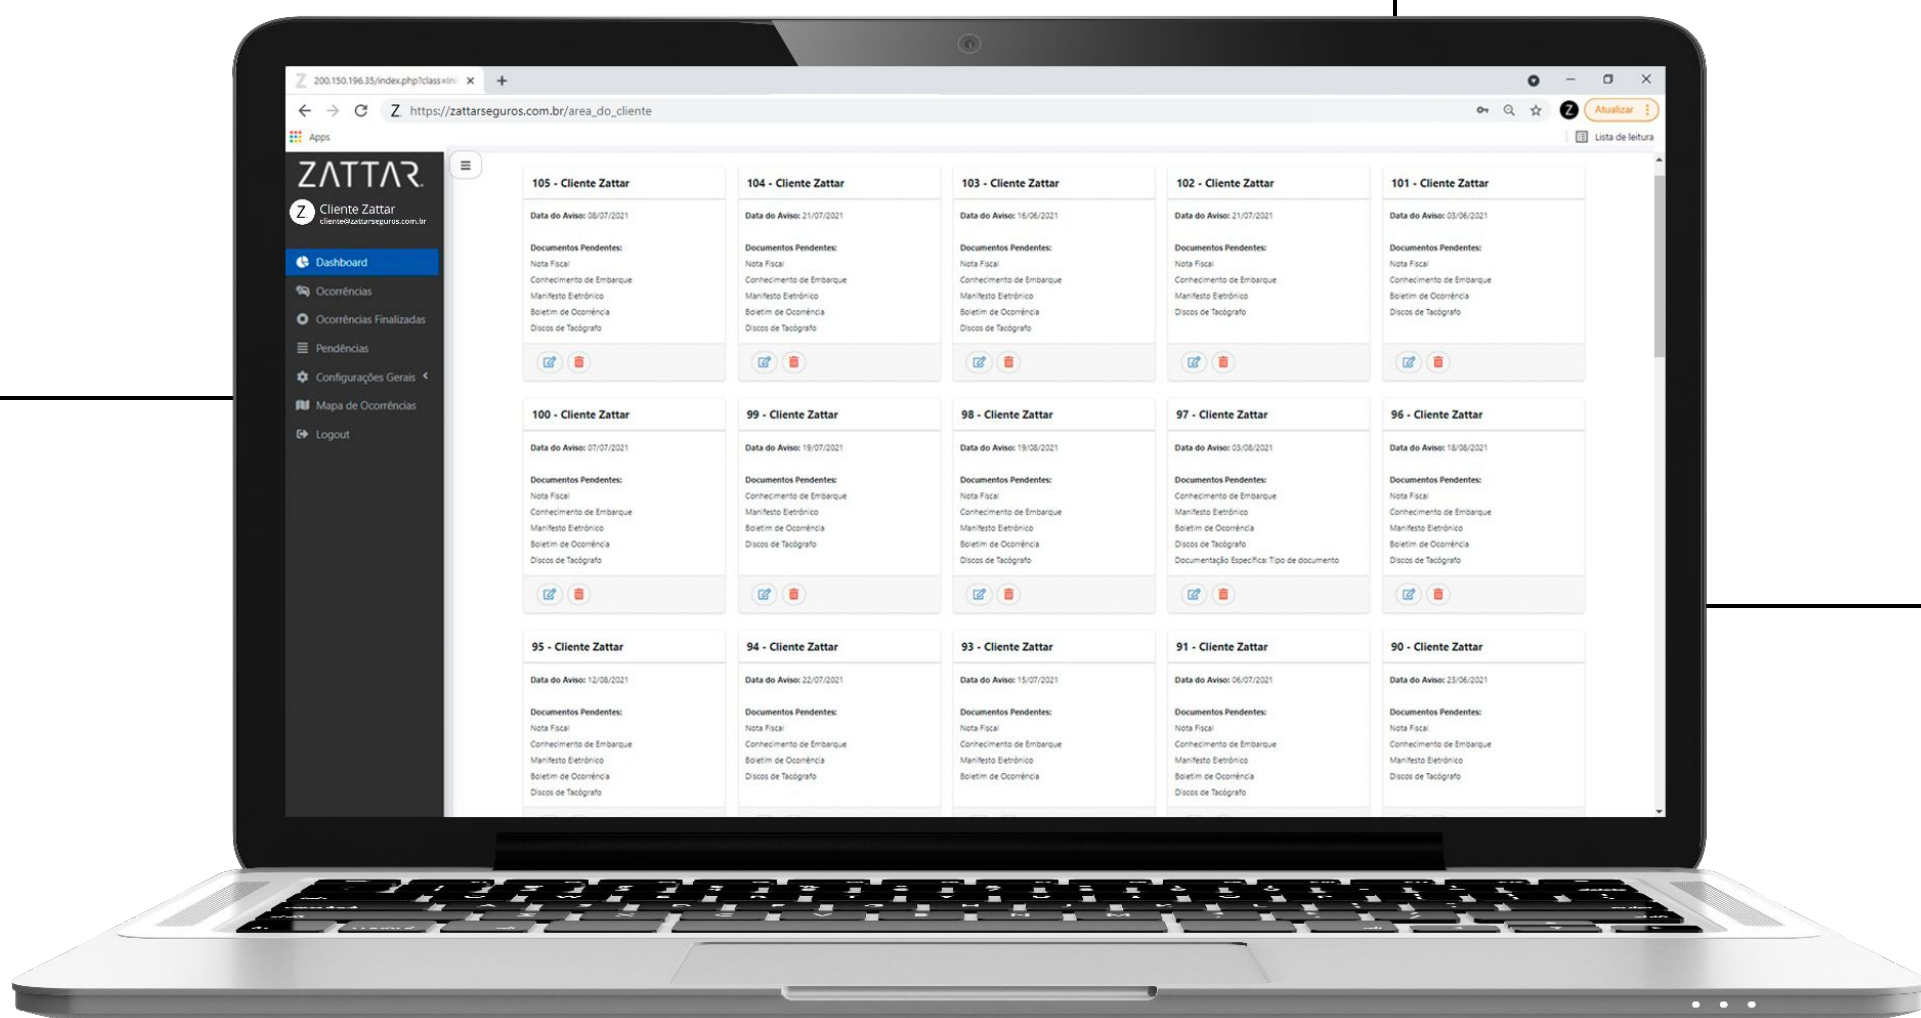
200.150.196.35/index.php?class=in ×

https://zattarseguros.com.br/area_do_cliente

Atualizar

Apps

Lista de leitura

ZATTAR

Cliente Zattar
cliente@zattarseguros.com.br

Dashboard
Ocorrências
Ocorrências Finalizadas
Pendências
Configurações Gerais
Mapa de Ocorrências
Logout

105 - Cliente Zattar
Data do Aviso: 08/07/2021
Documentos Pendentes:
Nota Fiscal
Conhecimento de Embarque
Manifesto Eletrônico
Boletim de Ocorrência
Discos de Tacógrafo

104 - Cliente Zattar
Data do Aviso: 21/07/2021
Documentos Pendentes:
Nota Fiscal
Conhecimento de Embarque
Manifesto Eletrônico
Boletim de Ocorrência
Discos de Tacógrafo

103 - Cliente Zattar
Data do Aviso: 16/06/2021
Documentos Pendentes:
Nota Fiscal
Conhecimento de Embarque
Manifesto Eletrônico
Boletim de Ocorrência
Discos de Tacógrafo

102 - Cliente Zattar
Data do Aviso: 21/07/2021
Documentos Pendentes:
Nota Fiscal
Conhecimento de Embarque
Manifesto Eletrônico
Boletim de Ocorrência
Discos de Tacógrafo

101 - Cliente Zattar
Data do Aviso: 03/06/2021
Documentos Pendentes:
Nota Fiscal
Conhecimento de Embarque
Boletim de Ocorrência
Discos de Tacógrafo

100 - Cliente Zattar
Data do Aviso: 07/07/2021
Documentos Pendentes:
Nota Fiscal
Conhecimento de Embarque
Manifesto Eletrônico
Boletim de Ocorrência
Discos de Tacógrafo

99 - Cliente Zattar
Data do Aviso: 19/07/2021
Documentos Pendentes:
Conhecimento de Embarque
Manifesto Eletrônico
Boletim de Ocorrência
Discos de Tacógrafo

98 - Cliente Zattar
Data do Aviso: 19/08/2021
Documentos Pendentes:
Nota Fiscal
Conhecimento de Embarque
Manifesto Eletrônico
Boletim de Ocorrência
Discos de Tacógrafo

97 - Cliente Zattar
Data do Aviso: 03/08/2021
Documentos Pendentes:
Conhecimento de Embarque
Manifesto Eletrônico
Boletim de Ocorrência
Discos de Tacógrafo
Documentação Específica: Tipo de documento

96 - Cliente Zattar
Data do Aviso: 18/08/2021
Documentos Pendentes:
Nota Fiscal
Conhecimento de Embarque
Manifesto Eletrônico
Boletim de Ocorrência
Discos de Tacógrafo

95 - Cliente Zattar
Data do Aviso: 12/08/2021
Documentos Pendentes:
Nota Fiscal
Conhecimento de Embarque
Manifesto Eletrônico
Boletim de Ocorrência
Discos de Tacógrafo

94 - Cliente Zattar
Data do Aviso: 22/07/2021
Documentos Pendentes:
Nota Fiscal
Conhecimento de Embarque
Boletim de Ocorrência
Discos de Tacógrafo

93 - Cliente Zattar
Data do Aviso: 15/07/2021
Documentos Pendentes:
Nota Fiscal
Conhecimento de Embarque
Manifesto Eletrônico
Boletim de Ocorrência

91 - Cliente Zattar
Data do Aviso: 06/07/2021
Documentos Pendentes:
Nota Fiscal
Conhecimento de Embarque
Manifesto Eletrônico
Boletim de Ocorrência
Discos de Tacógrafo

90 - Cliente Zattar
Data do Aviso: 23/06/2021
Documentos Pendentes:
Nota Fiscal
Conhecimento de Embarque
Manifesto Eletrônico
Discos de Tacógrafo